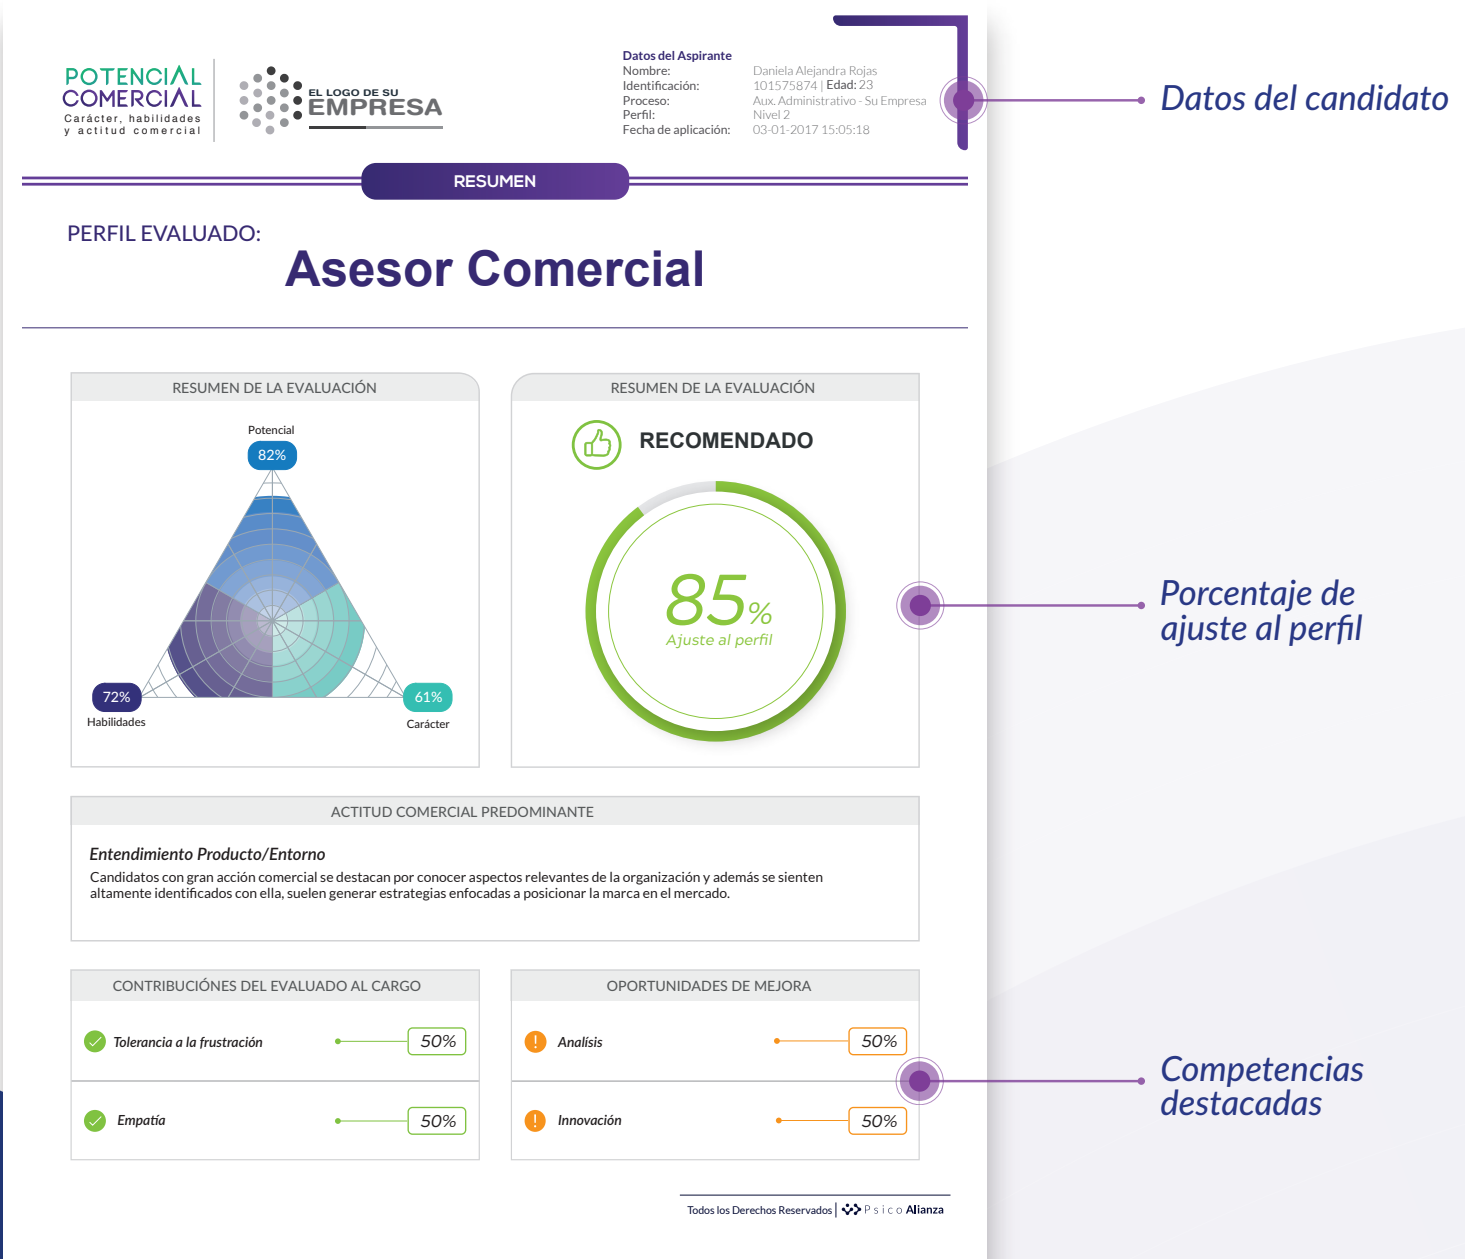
POTENCIAL COMERCIAL
Carácter, habilidades y actitud comercial

EL LOGO DE SU EMPRESA

Datos del Aspirante
Nombre: Daniela Alejandra Rojas
Identificación: 101575874 | Edad: 23
Proceso: Aux. Administrativo - Su Empresa
Perfil: Nivel 2
Fecha de aplicación: 03-01-2017 15:05:18

Datos del candidato

RESUMEN

PERFIL EVALUADO:
Asesor Comercial

RESUMEN DE LA EVALUACIÓN

Potencial
82%
72%
Habilidades
61%
Carácter

RESUMEN DE LA EVALUACIÓN

RECOMENDADO

85%
Ajuste al perfil

Porcentaje de ajuste al perfil

ACTITUD COMERCIAL PREDOMINANTE

Entendimiento Producto/Entorno
Candidatos con gran acción comercial se destacan por conocer aspectos relevantes de la organización y además se sienten altamente identificados con ella, suelen generar estrategias enfocadas a posicionar la marca en el mercado.

CONTRIBUCIÓNES DEL EVALUADO AL CARGO

Tolerancia a la frustración 50%
Empatía 50%

OPORTUNIDADES DE MEJORA

Analisis 50%
Innovación 50%

Competencias destacadas

Todos los Derechos Reservados | Psico Alianza